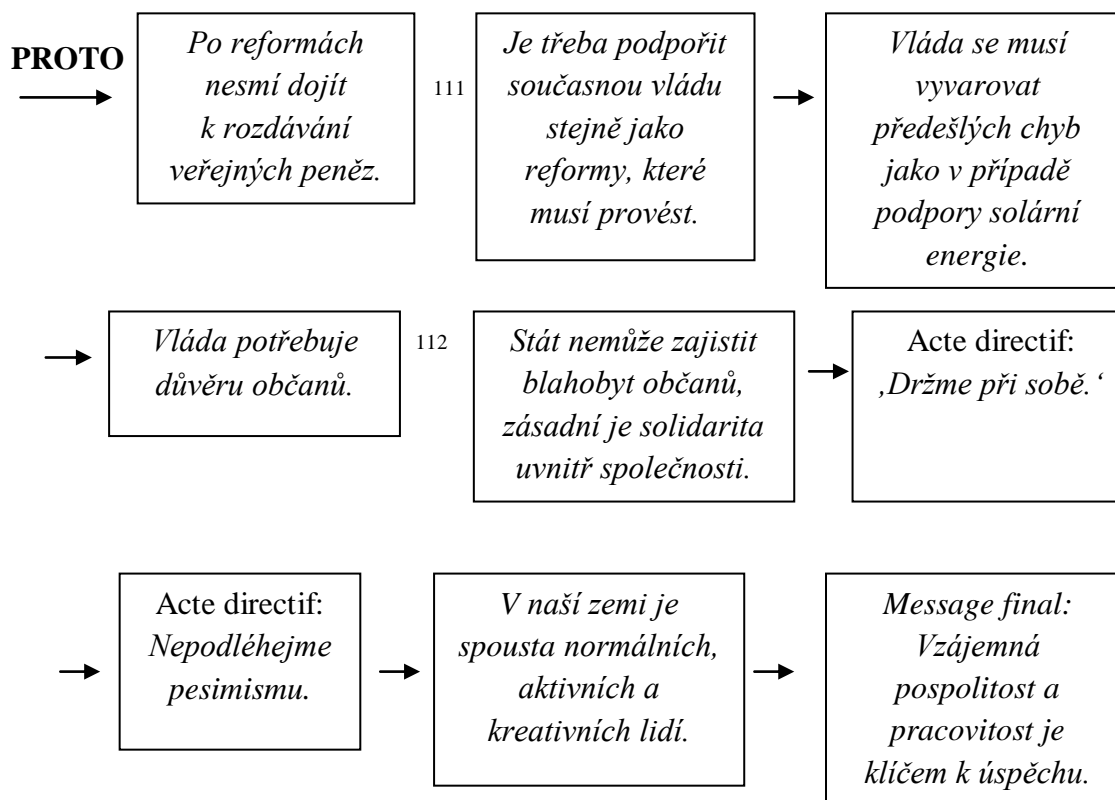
PROTO

Po reformách nesmí dojít k rozdávání veřejných peněz.

111

Je třeba podpořit současnou vládu stejně jako reformy, které musí provést.

Vláda se musí vyvarovat předešlých chyb jako v případě podpory solární energie.

Vláda potřebuje důvěru občanů.

112

Stát nemůže zajistit blahobyt občanů, zásadní je solidarita uvnitř společnosti.

Acte directif: ‚Držme při sobě.‘

Acte directif: Nepodléhejme pesimismu.

V naší zemi je spousta normálních, aktivních a kreativních lidí.

Message final: Vzájemná pospolitost a pracovitost je klíčem k úspěchu.